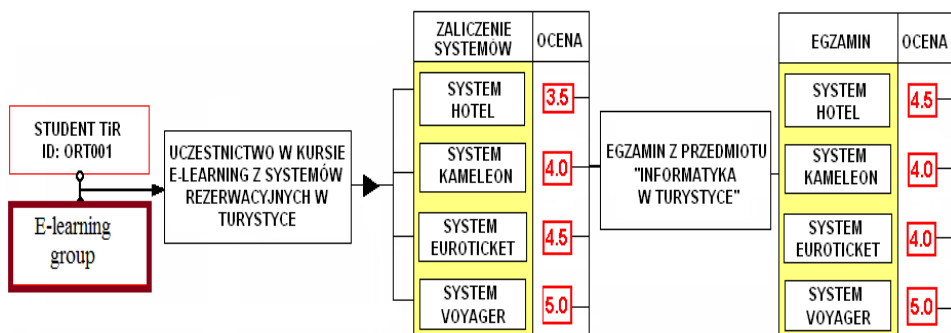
STUDENT TiR
ID: ORT001

E-learning group

UCZESTNICTWO W KURSIE E-LEARNING Z SYSTEMÓW REZERWACYJNYCH W TURYSTYCE

| ZALICZENIE SYSTEMÓW | OCENA |
|---|---|
| SYSTEM HOTEL | 3.5 |
| SYSTEM KAMELEON | 4.0 |
| SYSTEM EUROTICKET | 4.5 |
| SYSTEM VOYAGER | 5.0 |

EGZAMIN Z PRZEDMIOTU "INFORMATYKA W TURYSTYCE"

| EGZAMIN | OCENA |
|---|---|
| SYSTEM HOTEL | 4.5 |
| SYSTEM KAMELEON | 4.0 |
| SYSTEM EUROTICKET | 4.0 |
| SYSTEM VOYAGER | 5.0 |